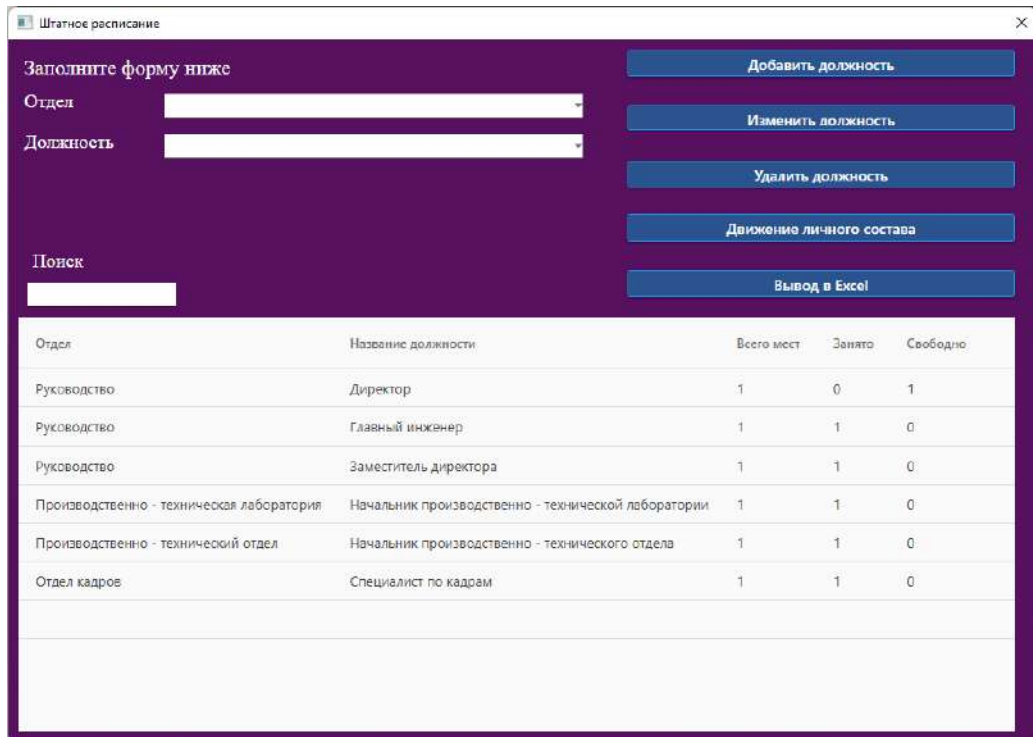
Штатное расписание

Заполните форму ниже

Отдел

Должность

Поиск

Добавить должность

Изменить должность

Удалить должность

Движение личного состава

Вывод в Excel

| Отдел | Название должности | Всего мест | Занято | Свободно |
|---|---|---|---|---|
| Руководство | Директор | 1 | 0 | 1 |
| Руководство | Главный инженер | 1 | 1 | 0 |
| Руководство | Заместитель директора | 1 | 1 | 0 |
| Производственно - техническая лаборатория | Начальник производственно - технической лаборатории | 1 | 1 | 0 |
| Производственно - технический отдел | Начальник производственно - технического отдела | 1 | 1 | 0 |
| Отдел кадров | Специалист по кадрам | 1 | 1 | 0 |